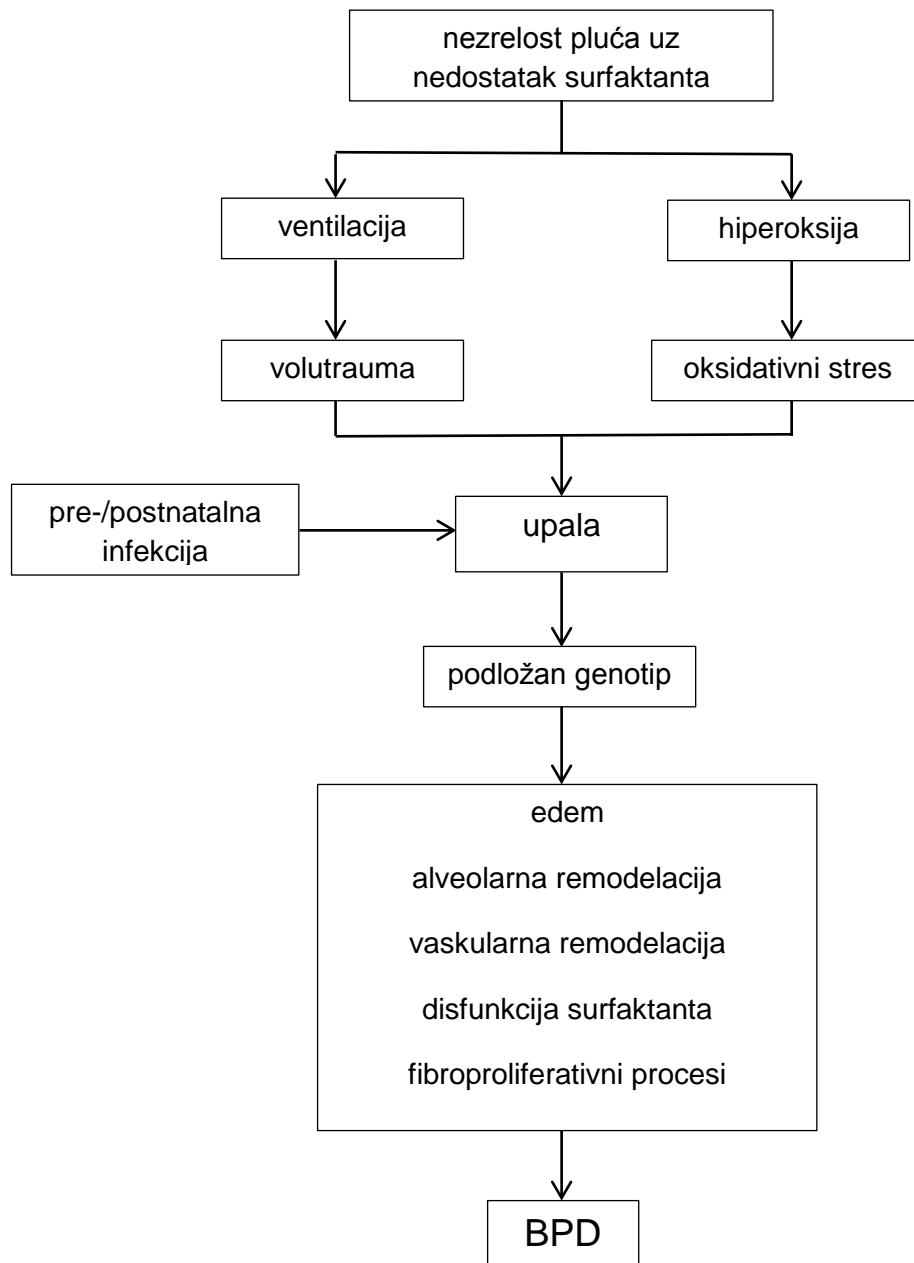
nezrelost pluća uz nedostatak surfaktanta

ventilacija

hiperoksija

volutrauma

oksidativni stres

pre-/postnatalna infekcija

upala

podložan genotip

edem

alveolarna remodelacija

vaskularna remodelacija

disfunkcija surfaktanta

fibroproliferativni procesi

BPD